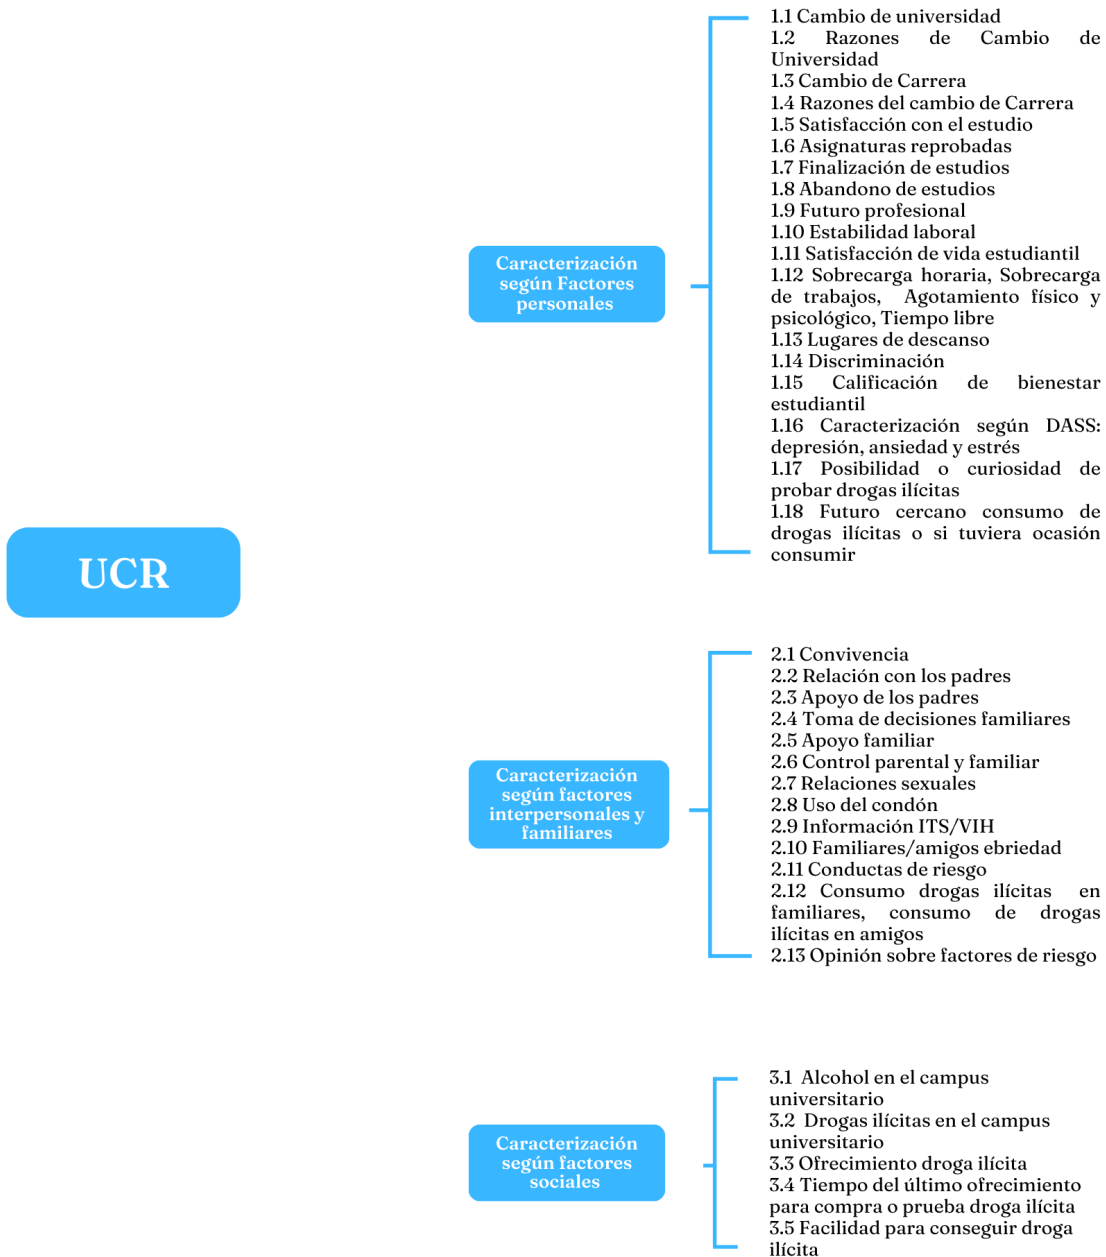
UCR

Caracterización según Factores personales

1.1 Cambio de universidad
1.2 Razones de Cambio de Universidad
1.3 Cambio de Carrera
1.4 Razones del cambio de Carrera
1.5 Satisfacción con el estudio
1.6 Asignaturas reprobadas
1.7 Finalización de estudios
1.8 Abandono de estudios
1.9 Futuro profesional
1.10 Estabilidad laboral
1.11 Satisfacción de vida estudiantil
1.12 Sobrecarga horaria, Sobrecarga de trabajos, Agotamiento físico y psicológico, Tiempo libre
1.13 Lugares de descanso
1.14 Discriminación
1.15 Calificación de bienestar estudiantil
1.16 Caracterización según DASS: depresión, ansiedad y estrés
1.17 Posibilidad o curiosidad de probar drogas ilícitas
1.18 Futuro cercano consumo de drogas ilícitas o si tuviera ocasión consumir

Caracterización según factores interpersonales y familiares

2.1 Convivencia
2.2 Relación con los padres
2.3 Apoyo de los padres
2.4 Toma de decisiones familiares
2.5 Apoyo familiar
2.6 Control parental y familiar
2.7 Relaciones sexuales
2.8 Uso del condón
2.9 Información ITS/VIH
2.10 Familiares/amigos ebriedad
2.11 Conductas de riesgo
2.12 Consumo drogas ilícitas en familiares, consumo de drogas ilícitas en amigos
2.13 Opinión sobre factores de riesgo

Caracterización según factores sociales

3.1 Alcohol en el campus universitario
3.2 Drogas ilícitas en el campus universitario
3.3 Ofrecimiento droga ilícita
3.4 Tiempo del último ofrecimiento para compra o prueba droga ilícita
3.5 Facilidad para conseguir droga ilícita